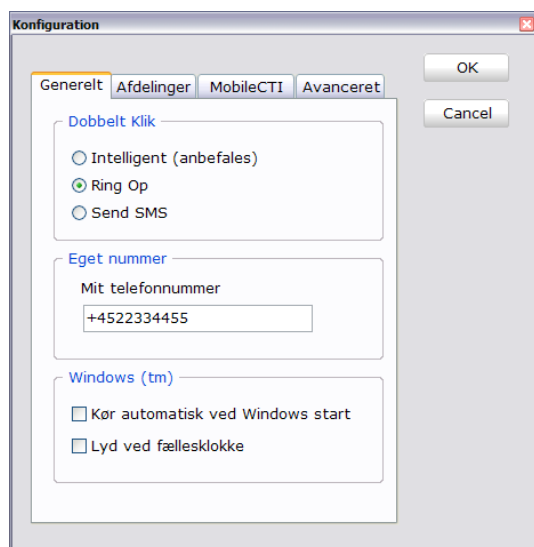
Konfiguration

Generelt | Afdelinger | MobileCTI | Avanceret

OK

Cancel

Dobbelt Klik

Intelligent (anbefales)

Ring Op

Send SMS

Eget nummer

Mit telefonnummer

+4522334455

Windows (tm)

Kør automatisk ved Windows start

Lyd ved fællesklokke